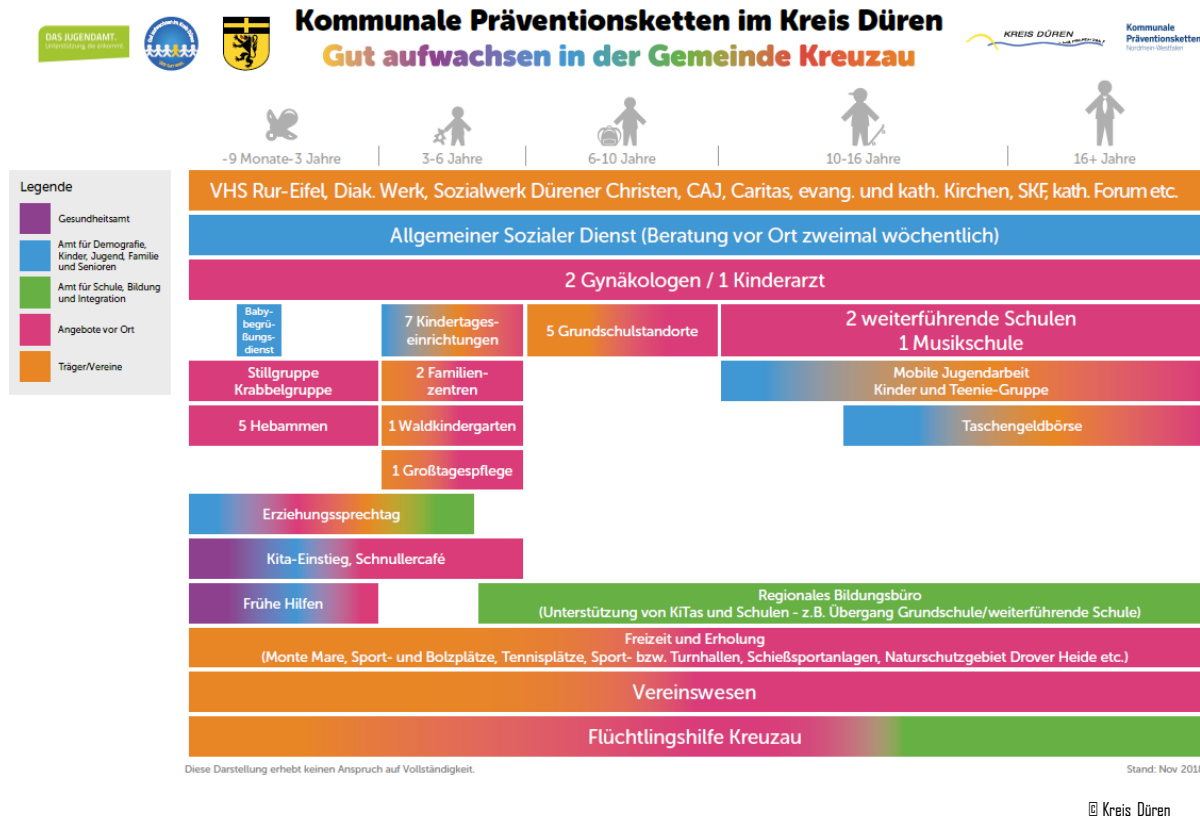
DAS JUGENDAMT. Unterstützung, die ankommt.

Kommunale Präventionsketten im Kreis Düren
Gut aufwachsen in der Gemeinde Kreuzau

KREIS DÜREN

Kommunale Präventionsketten Nordrhein-Westfalen

-9 Monate-3 Jahre
3-6 Jahre
6-10 Jahre
10-16 Jahre
16+ Jahre

Legende
Gesundheitsamt
Amt für Demografie, Kinder, Jugend, Familie und Senioren
Amt für Schule, Bildung und Integration
Angebote vor Ort
Träger/Vereine

VHS Rur-Eifel, Diak. Werk, Sozialwerk Dürener Christen, CAJ, Caritas, evang. und kath. Kirchen, SKF, kath. Forum etc.

Allgemeiner Sozialer Dienst (Beratung vor Ort zweimal wöchentlich)

2 Gynäkologen / 1 Kinderarzt

Babybegrüßungsdienst

7 Kindertageseinrichtungen

5 Grundschulstandorte

2 weiterführende Schulen
1 Musikschule

Stillgruppe Krabbelgruppe

2 Familienzentren

Mobile Jugendarbeit
Kinder und Teenie-Gruppe

5 Hebammen

1 Waldkindergarten

Taschengeldbörse

1 Großtagespflege

Erziehungssprechtag

Kita-Einstieg, Schnullercafé

Frühe Hilfen

Regionales Bildungsbüro
(Unterstützung von KiTas und Schulen - z.B. Übergang Grundschule/weiterführende Schule)

Freizeit und Erholung
(Monte Mare, Sport- und Bolzplätze, Tennisplätze, Sport- bzw. Turnhallen, Schießsportanlagen, Naturschutzgebiet Drover Heide etc.)

Vereinswesen

Flüchtlingshilfe Kreuzau

Diese Darstellung erhebt keinen Anspruch auf Vollständigkeit.

Stand: Nov 2018

© Kreis Düren